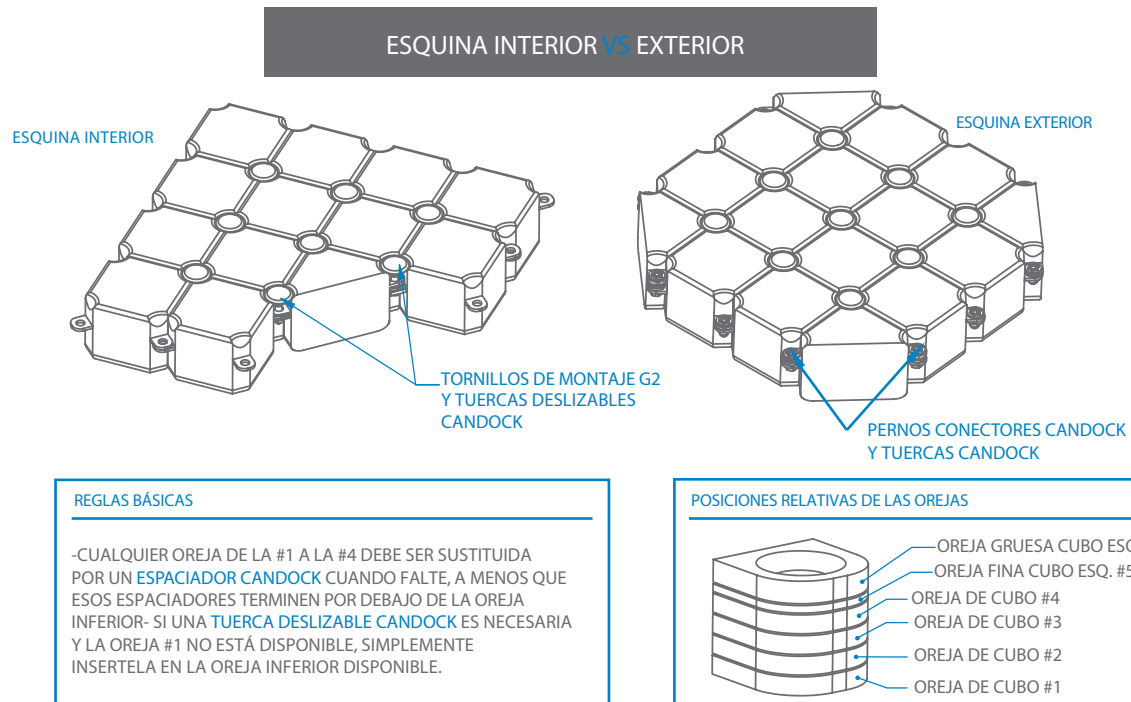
ESQUINA INTERIOR VS EXTERIOR

ESQUINA INTERIOR

ESQUINA EXTERIOR

TORNILLOS DE MONTAJE G2 Y TUERCAS DESLIZABLES CANDOCK

PERNOS CONECTORES CANDOCK Y TUERCAS CANDOCK

REGLAS BÁSICAS

-CUALQUIER OREJA DE LA #1 A LA #4 DEBE SER SUSTITUIDA POR UN ESPACIADOR CANDOCK CUANDO FALTE, A MENOS QUE ESOS ESPACIADORES TERMINEN POR DEBAJO DE LA OREJA INFERIOR- SI UNA TUERCA DESLIZABLE CANDOCK ES NECESARIA Y LA OREJA #1 NO ESTÁ DISPONIBLE, SIMPLEMENTE INSERTELA EN LA OREJA INFERIOR DISPONIBLE.

POSICIONES RELATIVAS DE LAS OREJAS

OREJA GRUESA CUBO ESQ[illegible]

OREJA FINA CUBO ESQ. #5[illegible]

OREJA DE CUBO #4

OREJA DE CUBO #3

OREJA DE CUBO #2

OREJA DE CUBO #1